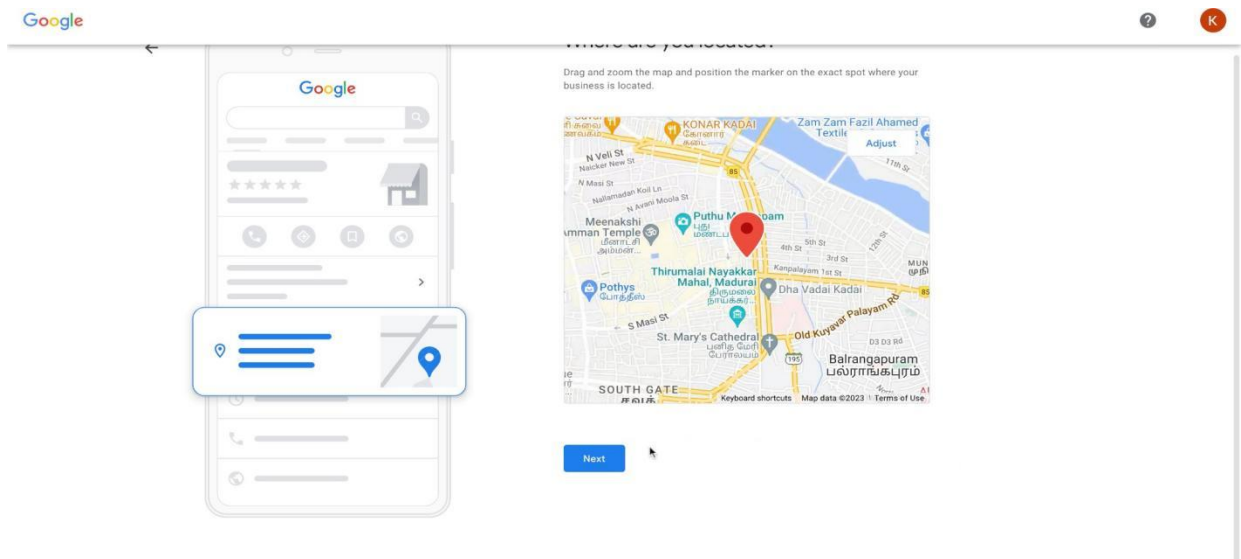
Google

K

Google

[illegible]

Drag and zoom the map and position the marker on the exact spot where your business is located.

KONAR KADAI
கோனார் கடை
Zam Zam Fazil Ahamed Textile
Adjust
N Veli St
Naicker New St
11th St
N Masi St
85
Nallamadan Koil Ln
N Avani Moola St
Meenakshi Amman Temple
மீனாட்சி அம்மன்
Puthu Mandapam
புது மண்டபம்
4th St
5th St
3rd St
12th St
Kanpalayam 1st St
MUN
முனி
Thirumalai Nayakkar Mahal, Madurai
திருமலை நாயக்கர்
Pothys
போத்திஸ்
Dha Vadai Kadai
85
S Masi St
Old Kuyavar Palayam Rd
St. Mary's Cathedral
புனித மேரி பேராலயம்
D3 D3 Rd
195
Balrangapuram
பல்ராங்கபுரம்
SOUTH GATE
Keyboard shortcuts
Map data ©2023
Terms of Use

Next